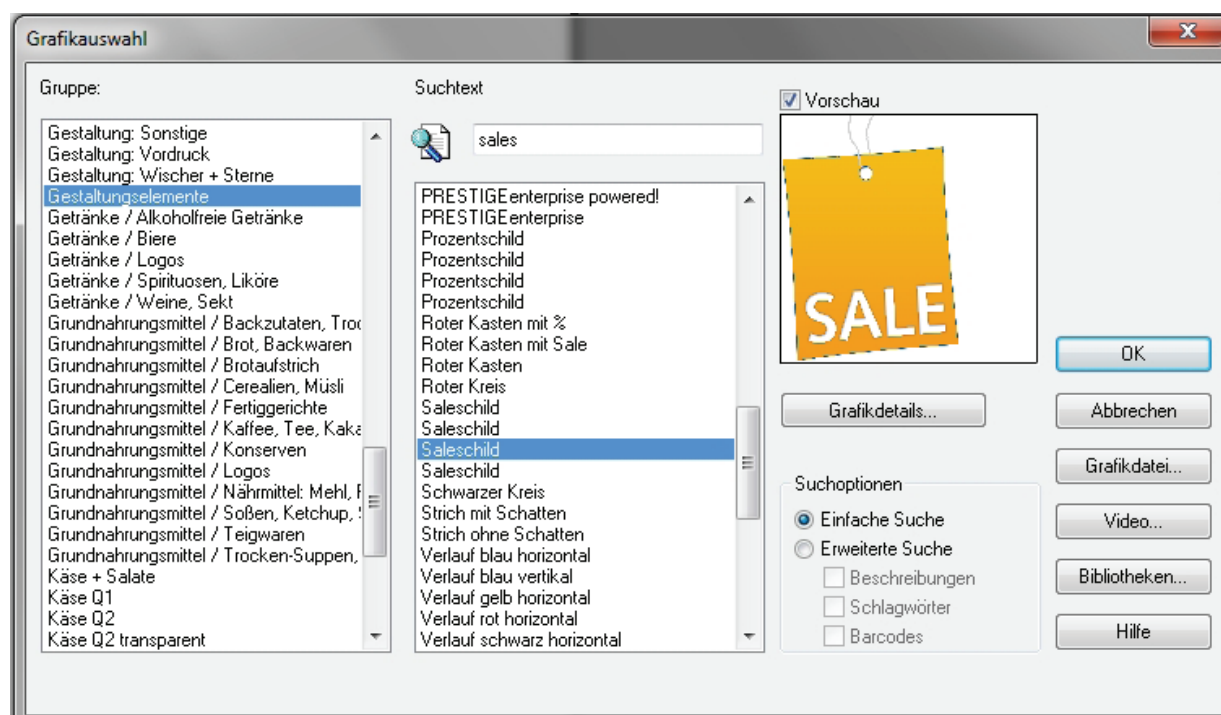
Grafikauswahl

Gruppe:

Gestaltung: Sonstige
Gestaltung: Vordruck
Gestaltung: Wischer + Sterne
Gestaltungselemente
Getränke / Alkoholfreie Getränke
Getränke / Biere
Getränke / Logos
Getränke / Spirituosen, Liköre
Getränke / Weine, Sekt
Grundnahrungsmittel / Backzutaten, Troc
Grundnahrungsmittel / Brot, Backwaren
Grundnahrungsmittel / Brotaufstrich
Grundnahrungsmittel / Cerealien, Müsli
Grundnahrungsmittel / Fertiggerichte
Grundnahrungsmittel / Kaffee, Tee, Kaka
Grundnahrungsmittel / Konserven
Grundnahrungsmittel / Logos
Grundnahrungsmittel / Nährmittel: Mehl, F
Grundnahrungsmittel / Soßen, Ketchup, S
Grundnahrungsmittel / Teigwaren
Grundnahrungsmittel / Trocken-Suppen,
Käse + Salate
Käse Q1
Käse Q2
Käse Q2 transparent

Suchtext

sales

PRESTIGEenterprise powered!
PRESTIGEenterprise
Prozentschild
Prozentschild
Prozentschild
Prozentschild
Roter Kasten mit %
Roter Kasten mit Sale
Roter Kasten
Roter Kreis
Saleschild
Saleschild
Saleschild
Saleschild
Schwarzer Kreis
Strich mit Schatten
Strich ohne Schatten
Verlauf blau horizontal
Verlauf blau vertikal
Verlauf gelb horizontal
Verlauf rot horizontal
Verlauf schwarz horizontal

Vorschau

SALE

Grafikdetails...

Suchoptionen
Einfache Suche
Erweiterte Suche
Beschreibungen
Schlagwörter
Barcodes

OK
Abbrechen
Grafikdatei...
Video...
Bibliotheken...
Hilfe